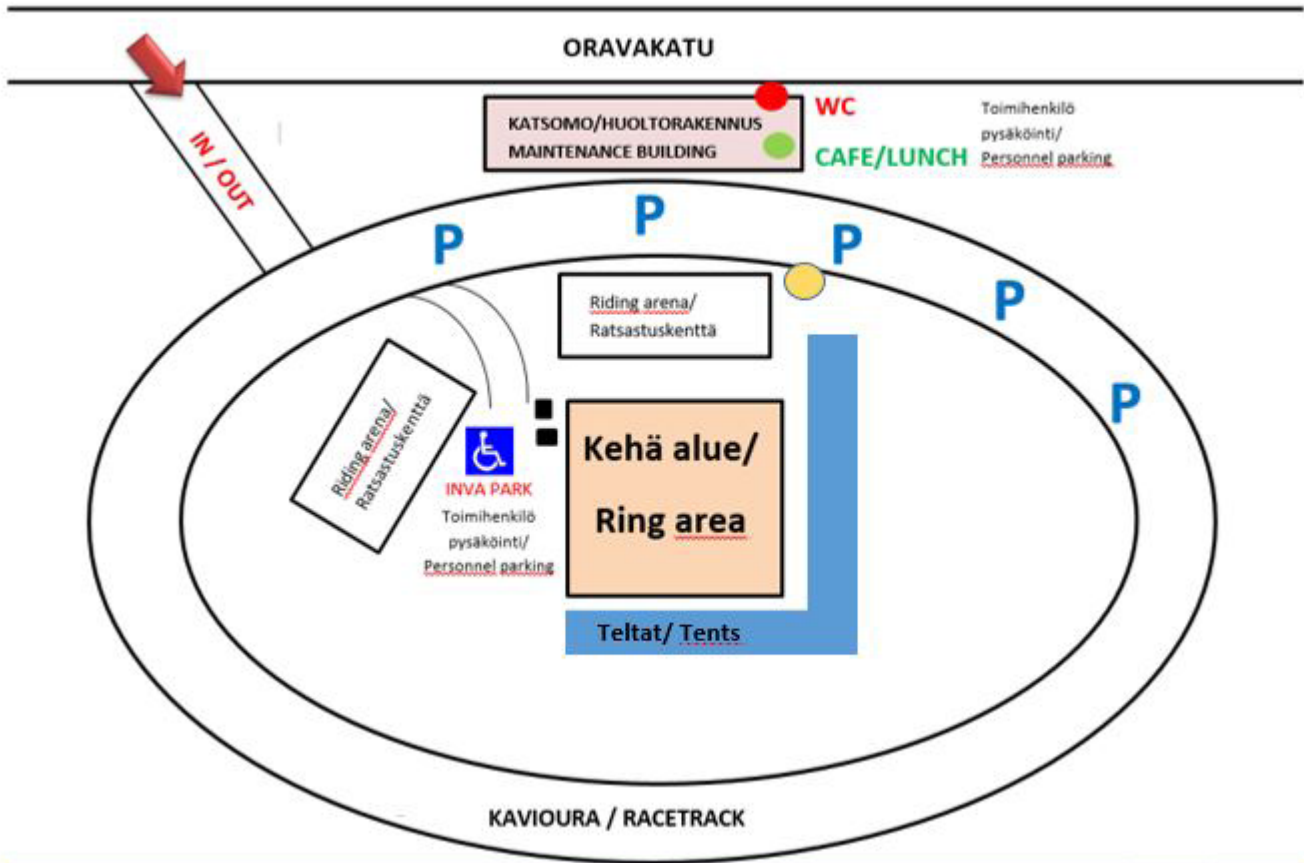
ORAVAKATU

IN / OUT

KATSOMO/HUOLTORAKENNUS
MAINTENANCE BUILDING

WC

CAFE/LUNCH

Toimihenkilö pysäköinti/ Personnel parking

P

P

P

P

P

Riding arena/ Ratsastuskenttä

Riding arena/ Ratsastuskenttä

INVA PARK

Toimihenkilö pysäköinti/ Personnel parking

Kehä alue/ Ring area

Teltat/ Tents

KAVIOURA / RACETRACK